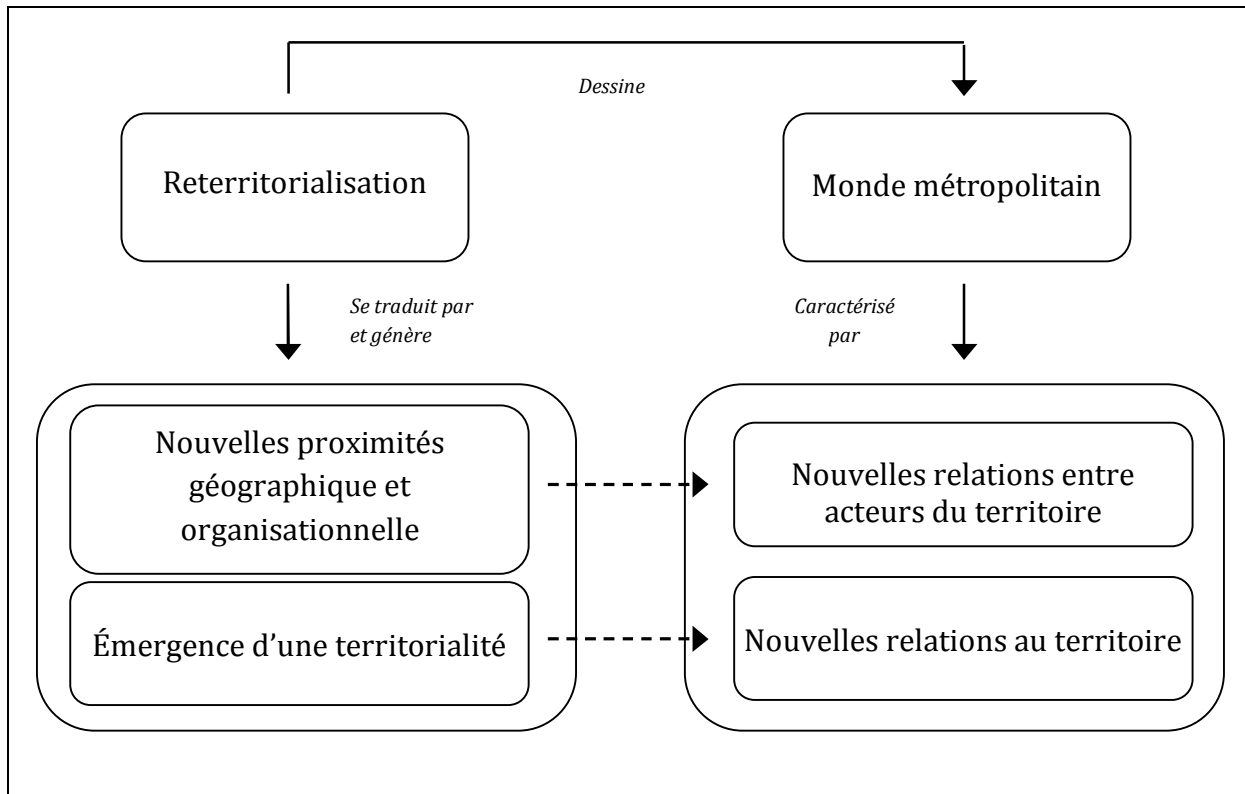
Dessine

Reterritorialisation

Monde métropolitain

Se traduit par et génère

Caractérisé par

Nouvelles proximités géographique et organisationnelle

Émergence d'une territorialité

Nouvelles relations entre acteurs du territoire

Nouvelles relations au territoire